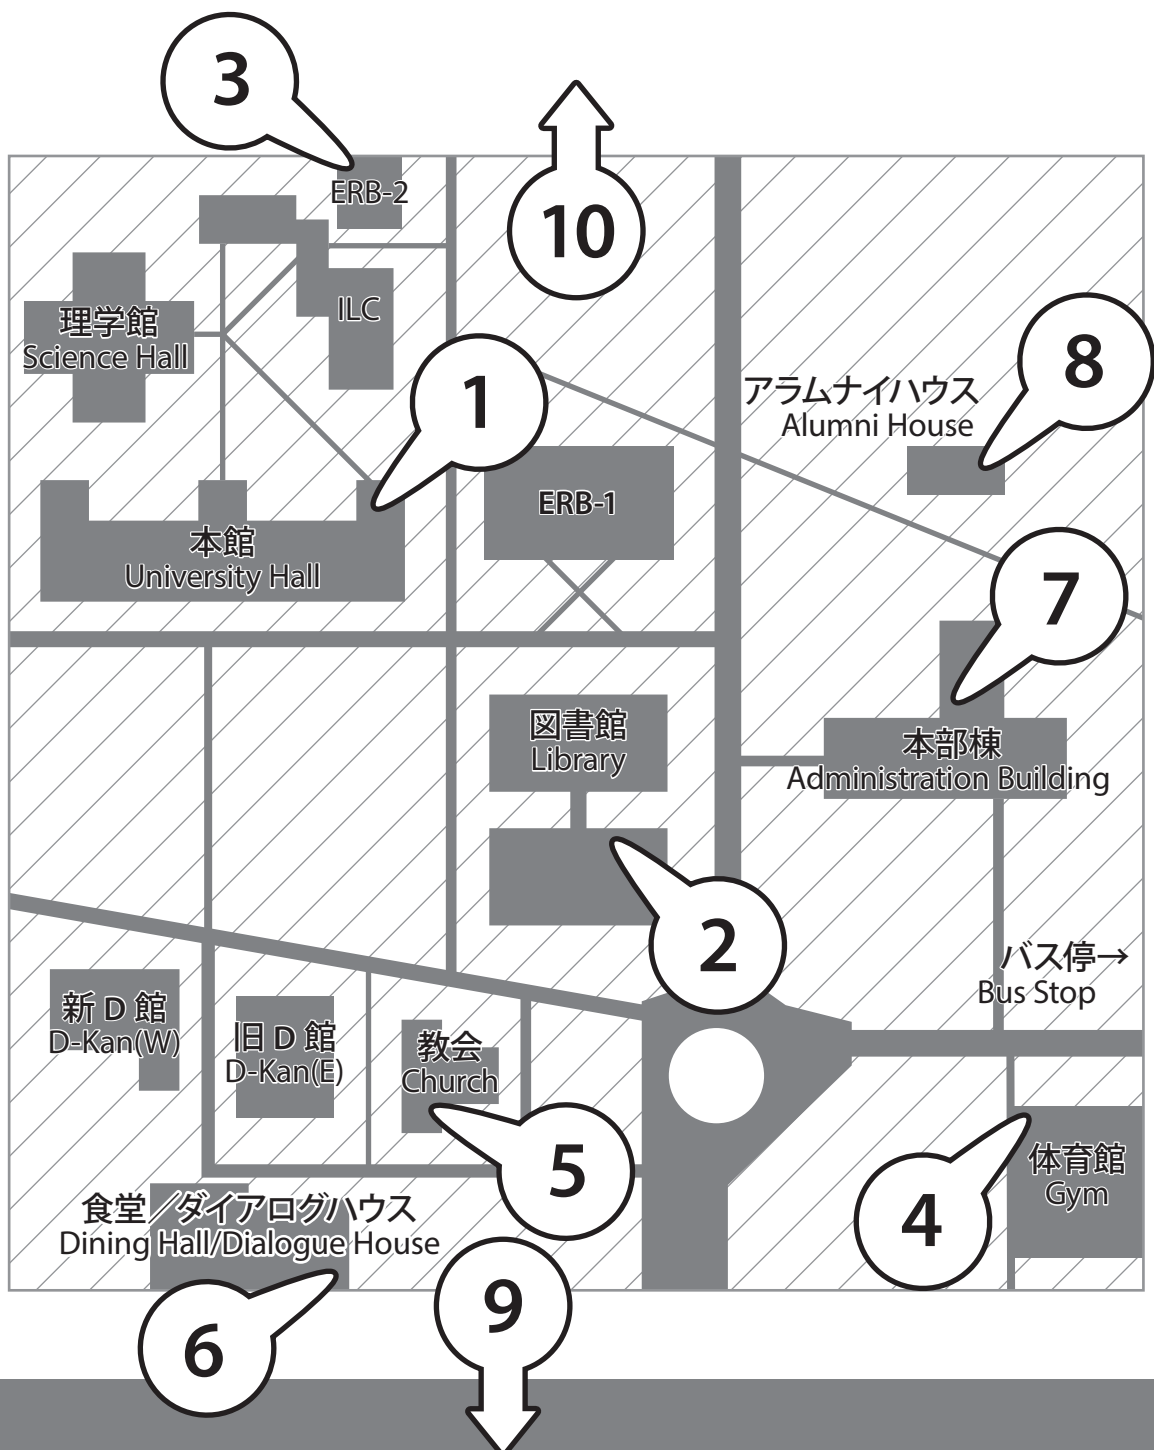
3

ERB-2

10

理学館
Science Hall

ILC

1

8

アラムナイハウス
Alumni House

ERB-1

本館
University Hall

7

図書館
Library

本部棟
Administration Building

2

バス停→
Bus Stop

新 D 館
D-Kan(W)

旧 D 館
D-Kan(E)

教会
Church

5

体育館
Gym

4

食堂／ダイアログハウス
Dining Hall/Dialogue House

9

6